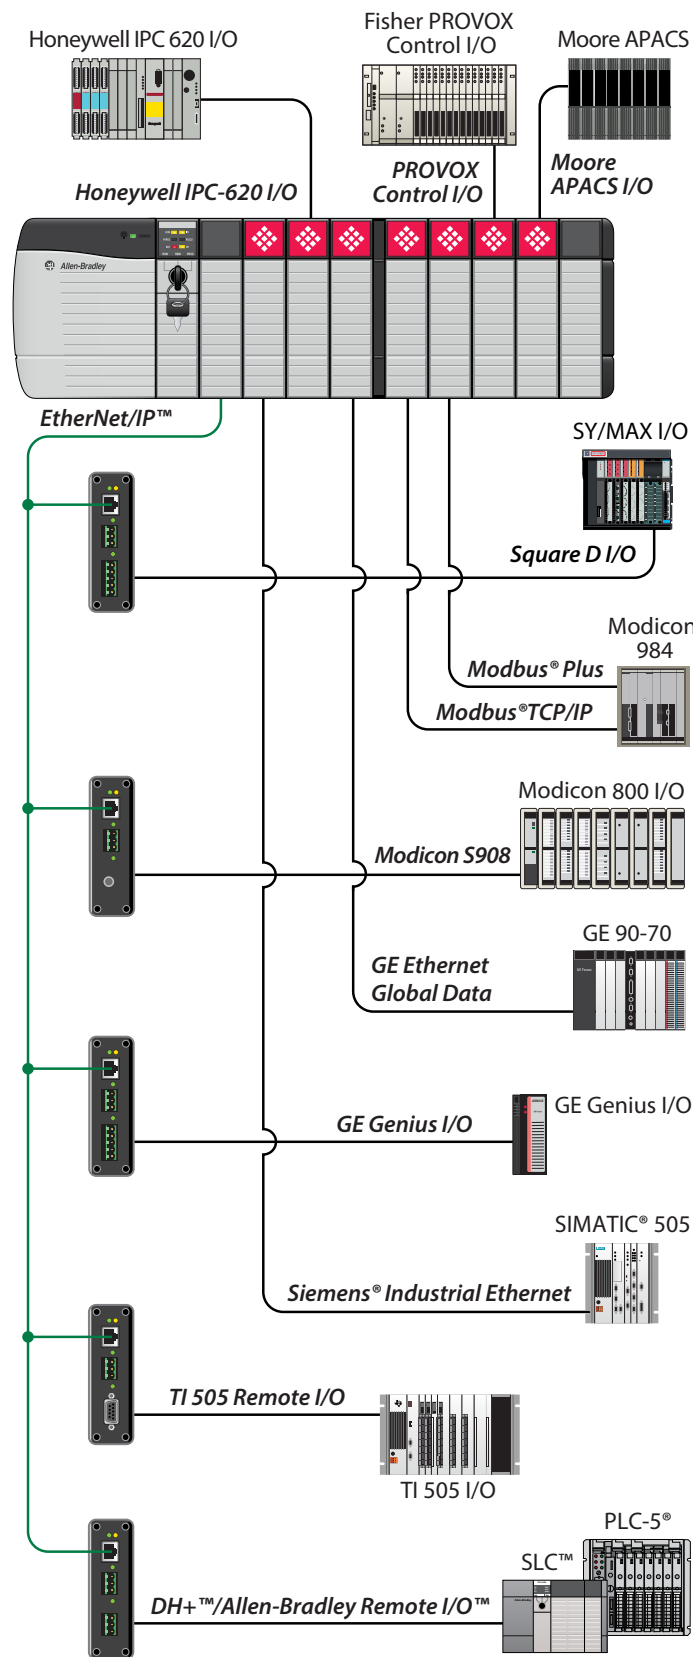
Honeywell IPC 620 I/O

Fisher PROVOX Control I/O

Moore APACS

PROVOX Control I/O

Moore APACS I/O

Honeywell IPC-620 I/O

Allen-Bradley

EtherNet/IP™

SY/MAX I/O

Square D I/O

Modicon 984

Modbus® Plus

Modbus®TCP/IP

Modicon 800 I/O

Modicon S908

GE 90-70

GE Ethernet Global Data

GE Genius I/O

GE Genius I/O

SIMATIC® 505

Siemens® Industrial Ethernet

TI 505 Remote I/O

TI 505 I/O

PLC-5®

SLC™

DH+™/Allen-Bradley Remote I/O™